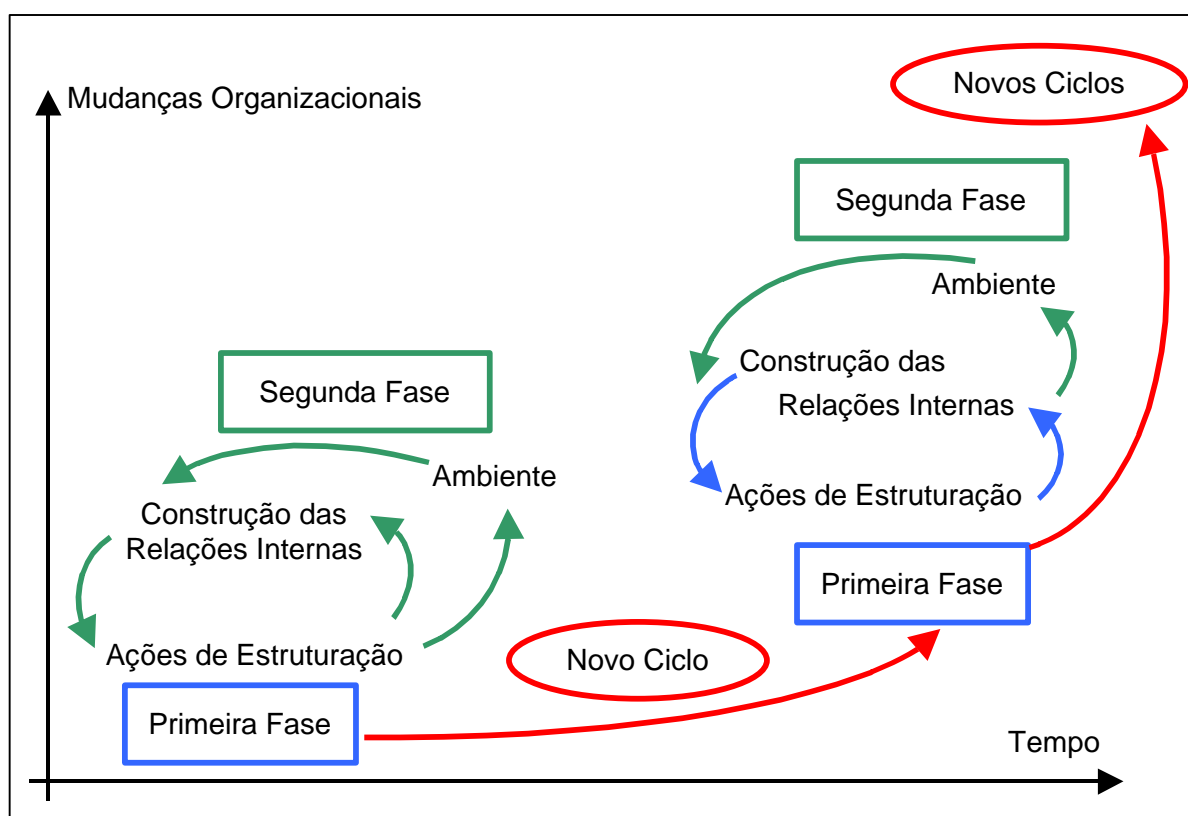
Mudanças Organizacionais

Novos Ciclos

Segunda Fase

Ambiente

Construção das Relações Internas

Ações de Estruturação

Primeira Fase

Segunda Fase

Ambiente

Construção das Relações Internas

Ações de Estruturação

Novo Ciclo

Primeira Fase

Tempo